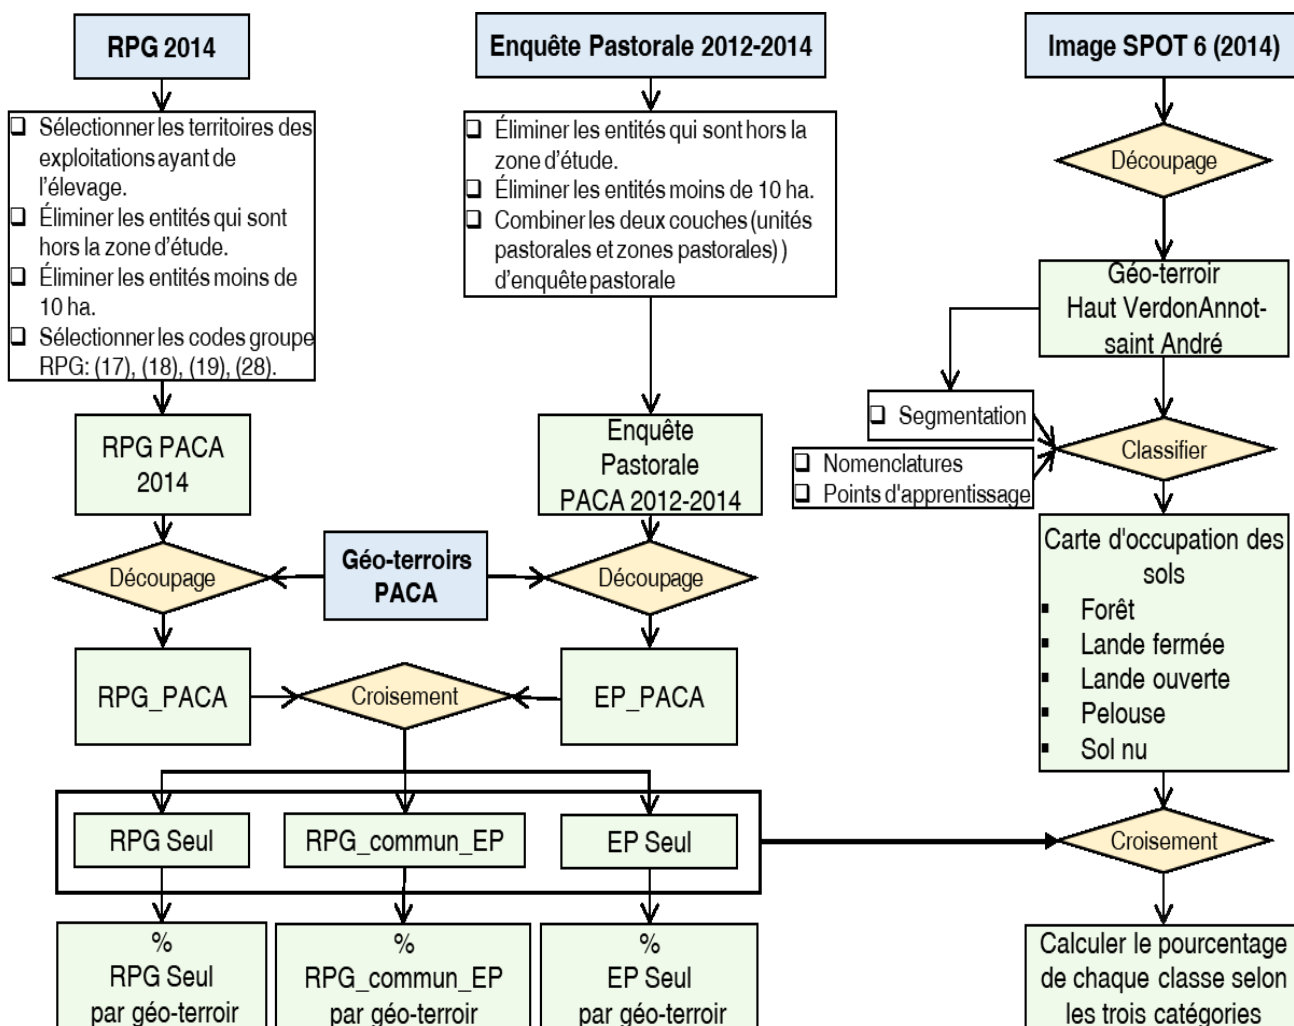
RPG 2014

Enquête Pastorale 2012-2014

Image SPOT 6 (2014)

❑ Sélectionner les territoires des exploitations ayant de l'élevage.
❑ Éliminer les entités qui sont hors la zone d'étude.
❑ Éliminer les entités moins de 10 ha.
❑ Sélectionner les codes groupe RPG: (17), (18), (19), (28).

❑ Éliminer les entités qui sont hors la zone d'étude.
❑ Éliminer les entités moins de 10 ha.
❑ Combiner les deux couches (unités pastorales et zones pastorales) ) d'enquête pastorale

Découpage

Géo-terroir Haut VerdonAnnot-saint André

❑ Segmentation

❑ Nomenclatures
❑ Points d'apprentissage

Classifier

RPG PACA 2014

Enquête Pastorale PACA 2012-2014

Géo-terroirs PACA

Découpage

Découpage

Carte d'occupation des sols
▪ Forêt
▪ Lande fermée
▪ Lande ouverte
▪ Pelouse
▪ Sol nu

RPG_PACA

Croisement

EP_PACA

RPG Seul

RPG_commun_EP

EP Seul

Croisement

% RPG Seul par géo-terroir

% RPG_commun_EP par géo-terroir

% EP Seul par géo-terroir

Calculer le pourcentage de chaque classe selon les trois catégories